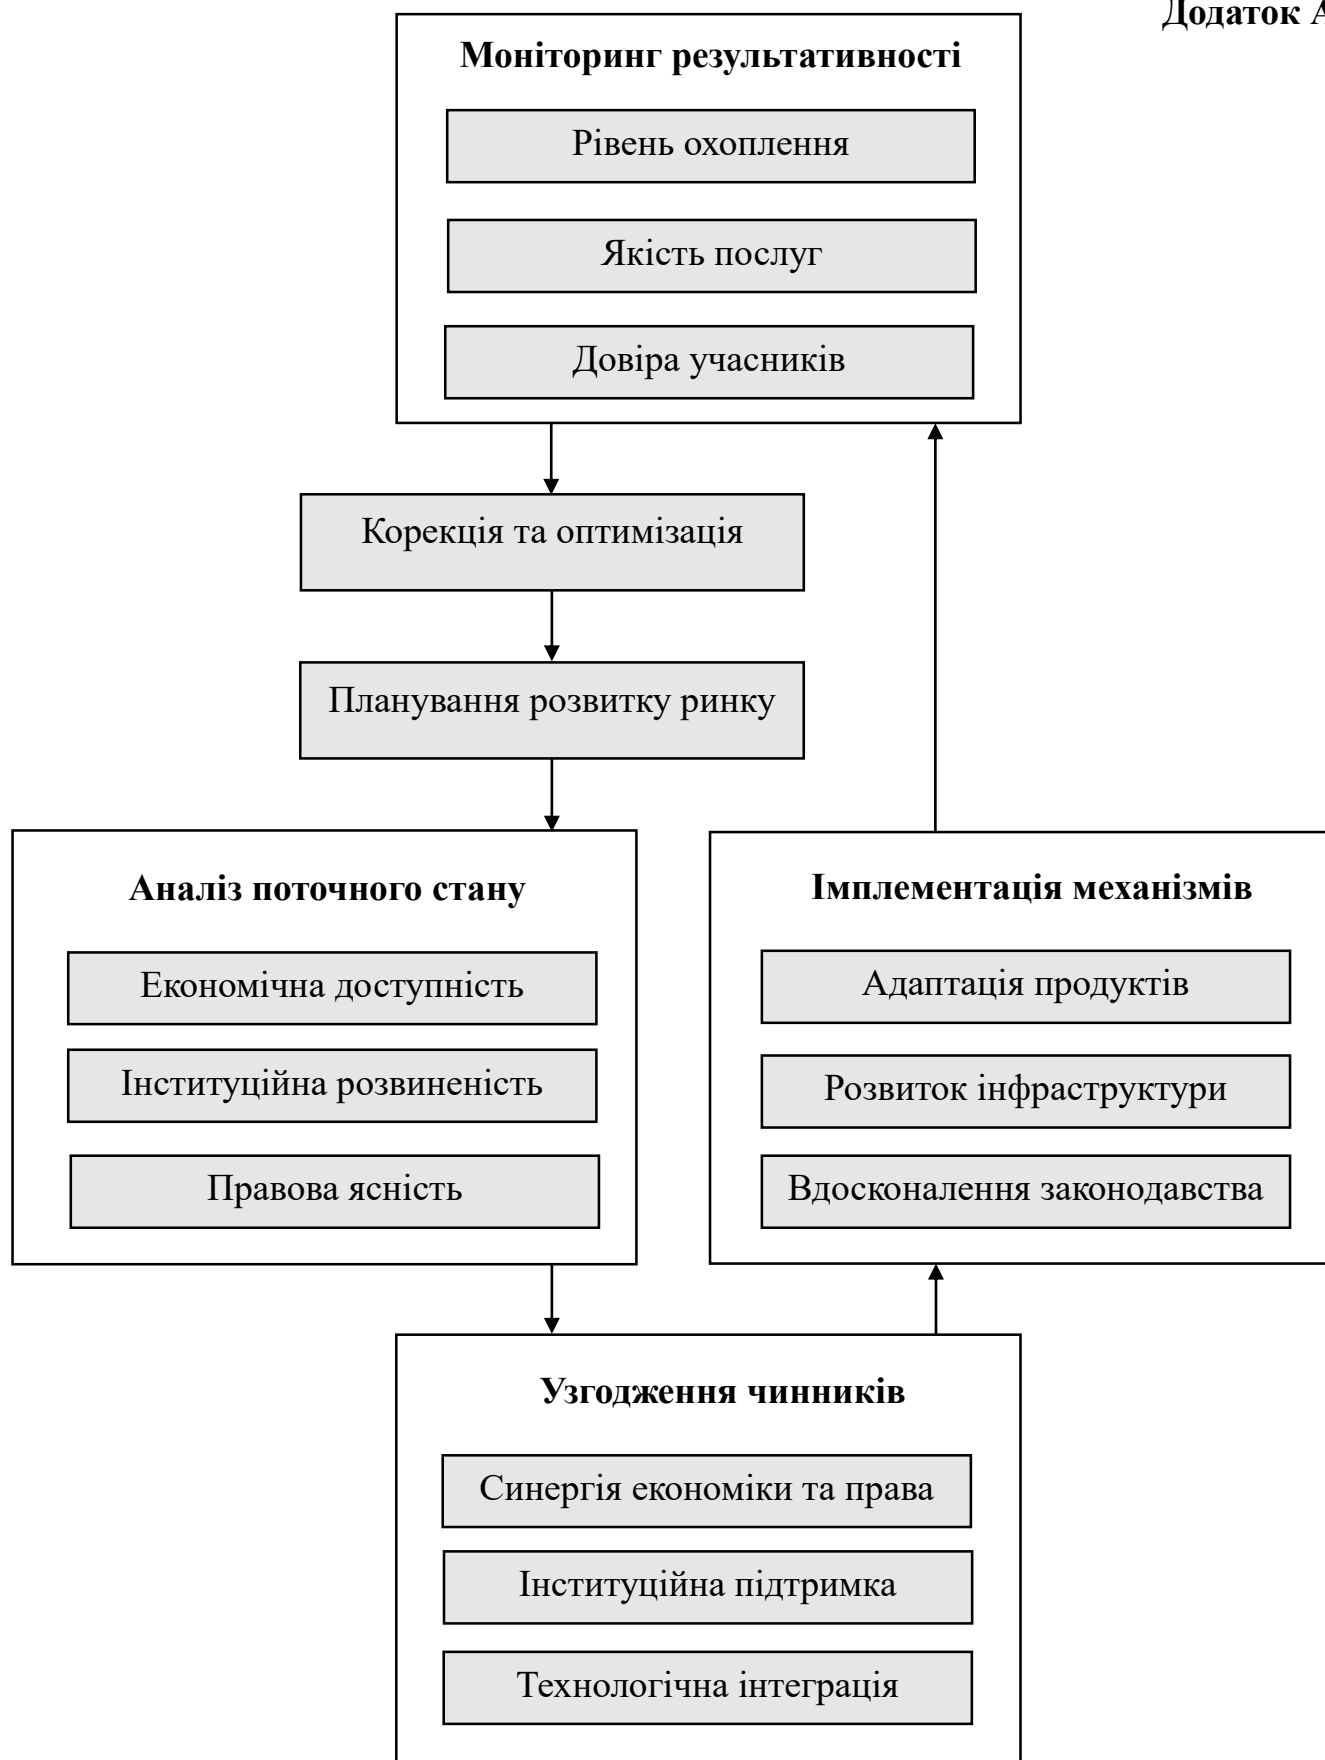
Додаток А

Моніторинг результативності

Рівень охоплення

Якість послуг

Довіра учасників

Корекція та оптимізація

Планування розвитку ринку

Аналіз поточного стану

Економічна доступність

Інституційна розвиненість

Правова ясність

Імплементація механізмів

Адаптація продуктів

Розвиток інфраструктури

Вдосконалення законодавства

Узгодження чинників

Синергія економіки та права

Інституційна підтримка

Технологічна інтеграція